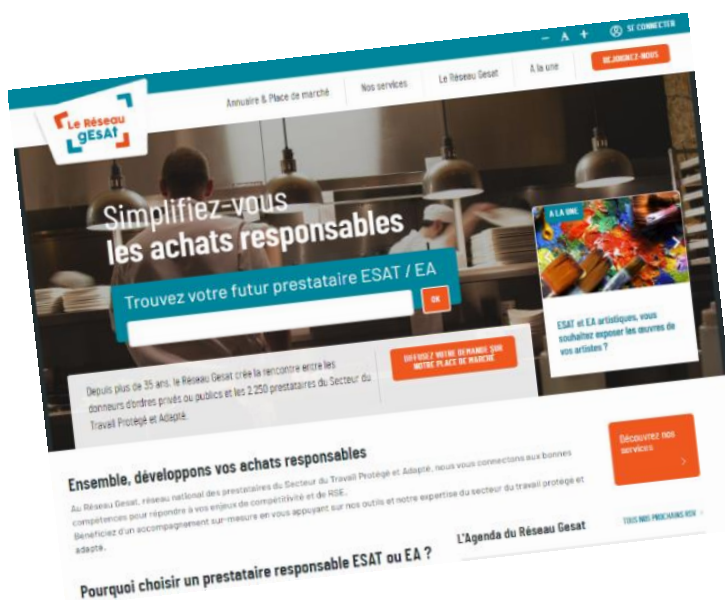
– A + SE CONNECTER

REJOIGNEZ-NOUS

Le Réseau GESAT

Annuaire & Place de marché

Nos services

Le Réseau Gesat

A la une

Simplifiez-vous
les achats responsables

Trouvez votre futur prestataire ESAT / EA

OK

Depuis plus de 35 ans, le Réseau Gesat crée la rencontre entre les donneurs d'ordres privés ou publics et les 2 250 prestataires du Secteur du Travail Protégé et Adapté.

DIFFUSEZ VOTRE DEMANDE SUR NOTRE PLACE DE MARCHÉ

A LA UNE

ESAT et EA artistiques, vous souhaitez exposer les œuvres de vos artistes ?

Ensemble, développons vos achats responsables

Au Réseau Gesat, réseau national des prestataires du Secteur du Travail Protégé et Adapté, nous vous connectons aux bonnes compétences pour répondre à vos enjeux de compétitivité et de RSE. Bénéficiez d'un accompagnement sur-mesure en vous appuyant sur nos outils et notre expertise du secteur du travail protégé et adapté.

Découvrez nos services

L'Agenda du Réseau Gesat

TOUS NOS PROCHAINS RDV

Pourquoi choisir un prestataire responsable ESAT ou EA ?